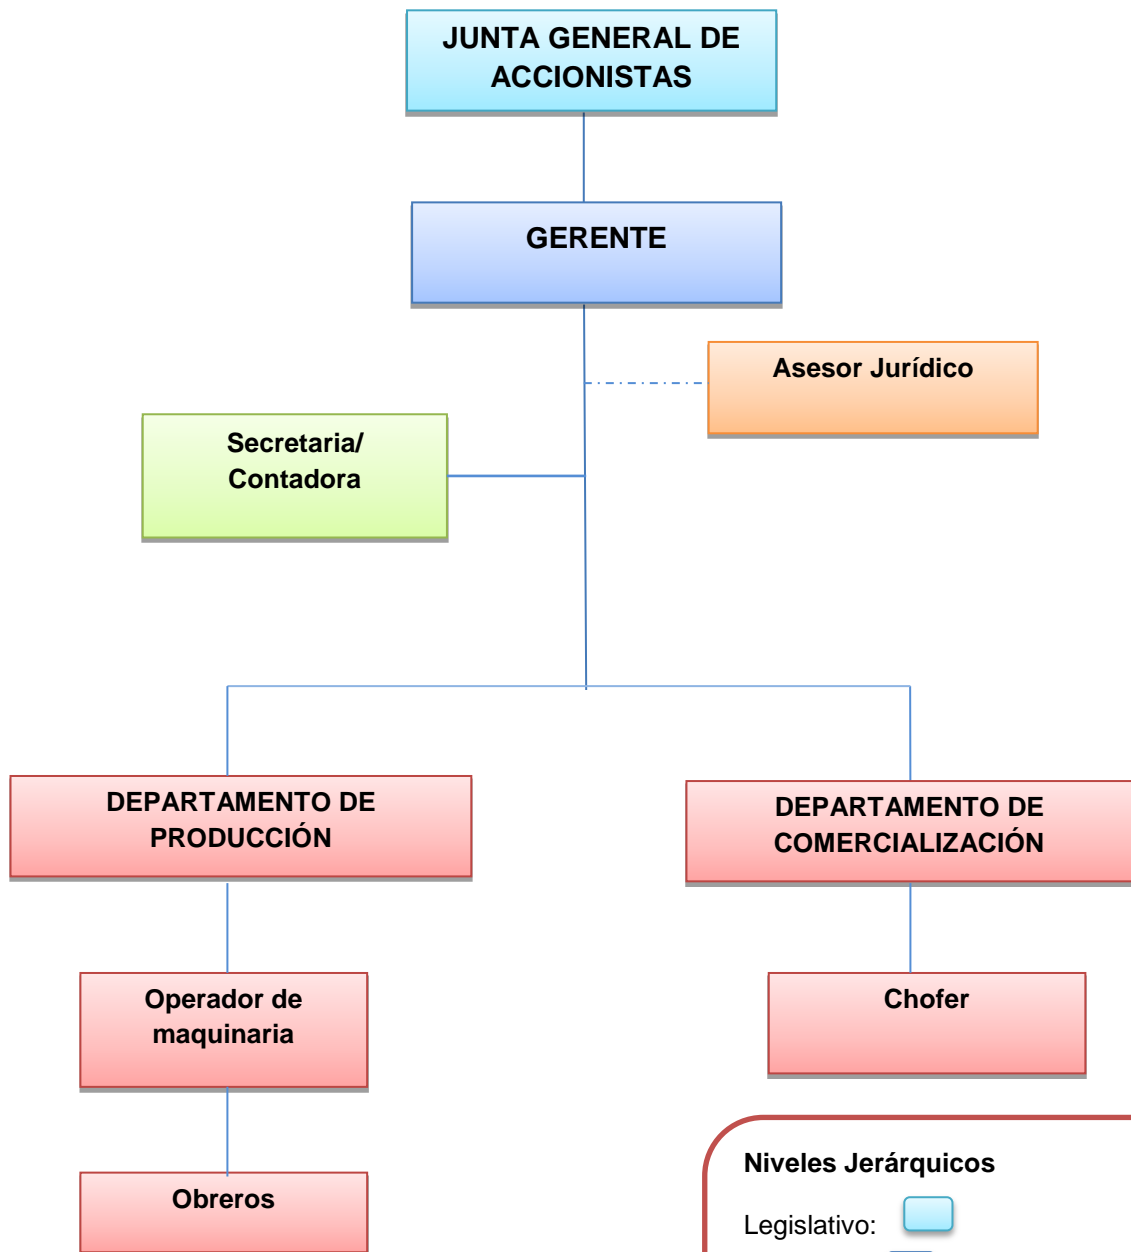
JUNTA GENERAL DE ACCIONISTAS

GERENTE

Asesor Jurídico

Secretaria/ Contadora

DEPARTAMENTO DE PRODUCCIÓN

DEPARTAMENTO DE COMERCIALIZACIÓN

Operador de maquinaria

Chofer

Obreros

Niveles Jerárquicos

Legislativo: